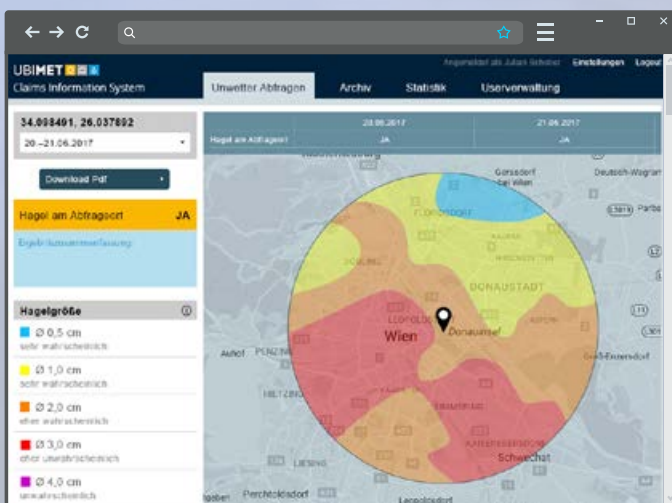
UBIMET
Claims Information System

Angemeldet als Julian Scheiber   Einstellungen   Logout

Unwetter Abfragen   Archiv   Statistik   Userverwaltung

34.098491, 26.037892
20.–21.06.2017

Download Pdf

Hagel am Abfrageort   JA

Ergebniszusammenfassung

Hagelgröße
Ø 0,5 cm
sehr wahrscheinlich
Ø 1,0 cm
sehr wahrscheinlich
Ø 2,0 cm
eher wahrscheinlich
Ø 3,0 cm
eher unwahrscheinlich
Ø 4,0 cm
unwahrscheinlich

| | 20.06.2017 | 21.06.2017 |
|---|---|---|
| Hagel am Abfrageort | JA | JA |

Gerasdorf bei Wien
Deutsch-Wagram
FLORIDSDORF
DONAUSTADT
LEOPOLDSTADT
Wien
Donauinsel
Auhof
PENZING
HIETZING
Groß-Enzersdorf
Schwechat
LIESING
Perchtoldsdorf
Leopoldsdorf